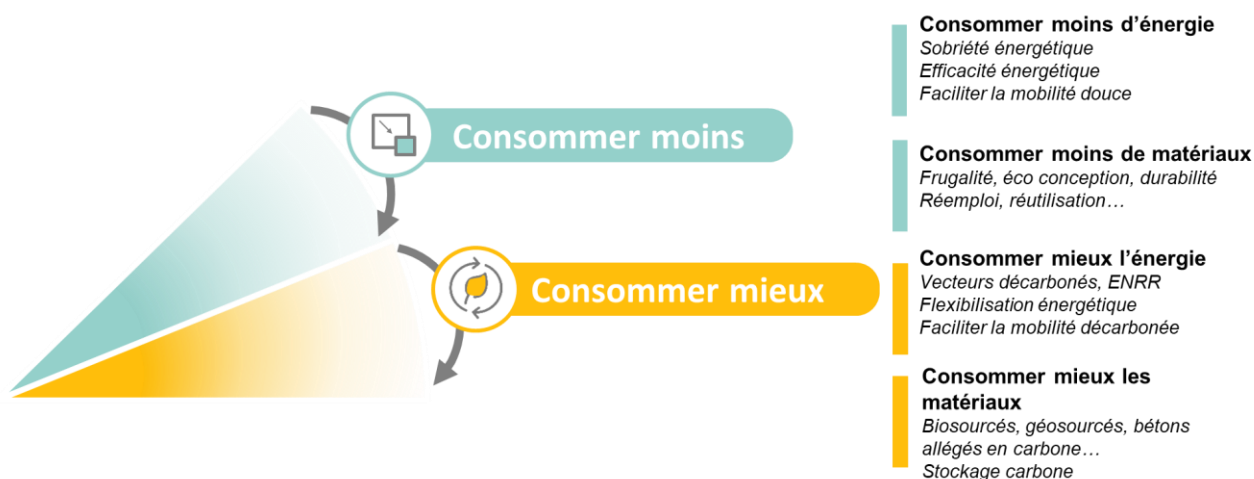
Consommer moins

Consommer mieux

Consommer moins d'énergie
Sobriété énergétique
Efficacité énergétique
Faciliter la mobilité douce

Consommer moins de matériaux
Frugalité, éco conception, durabilité
Réemploi, réutilisation…

Consommer mieux l'énergie
Vecteurs décarbonés, ENRR
Flexibilisation énergétique
Faciliter la mobilité décarbonée

Consommer mieux les matériaux
Biosourcés, géosourcés, bétons allégés en carbone…
Stockage carbone